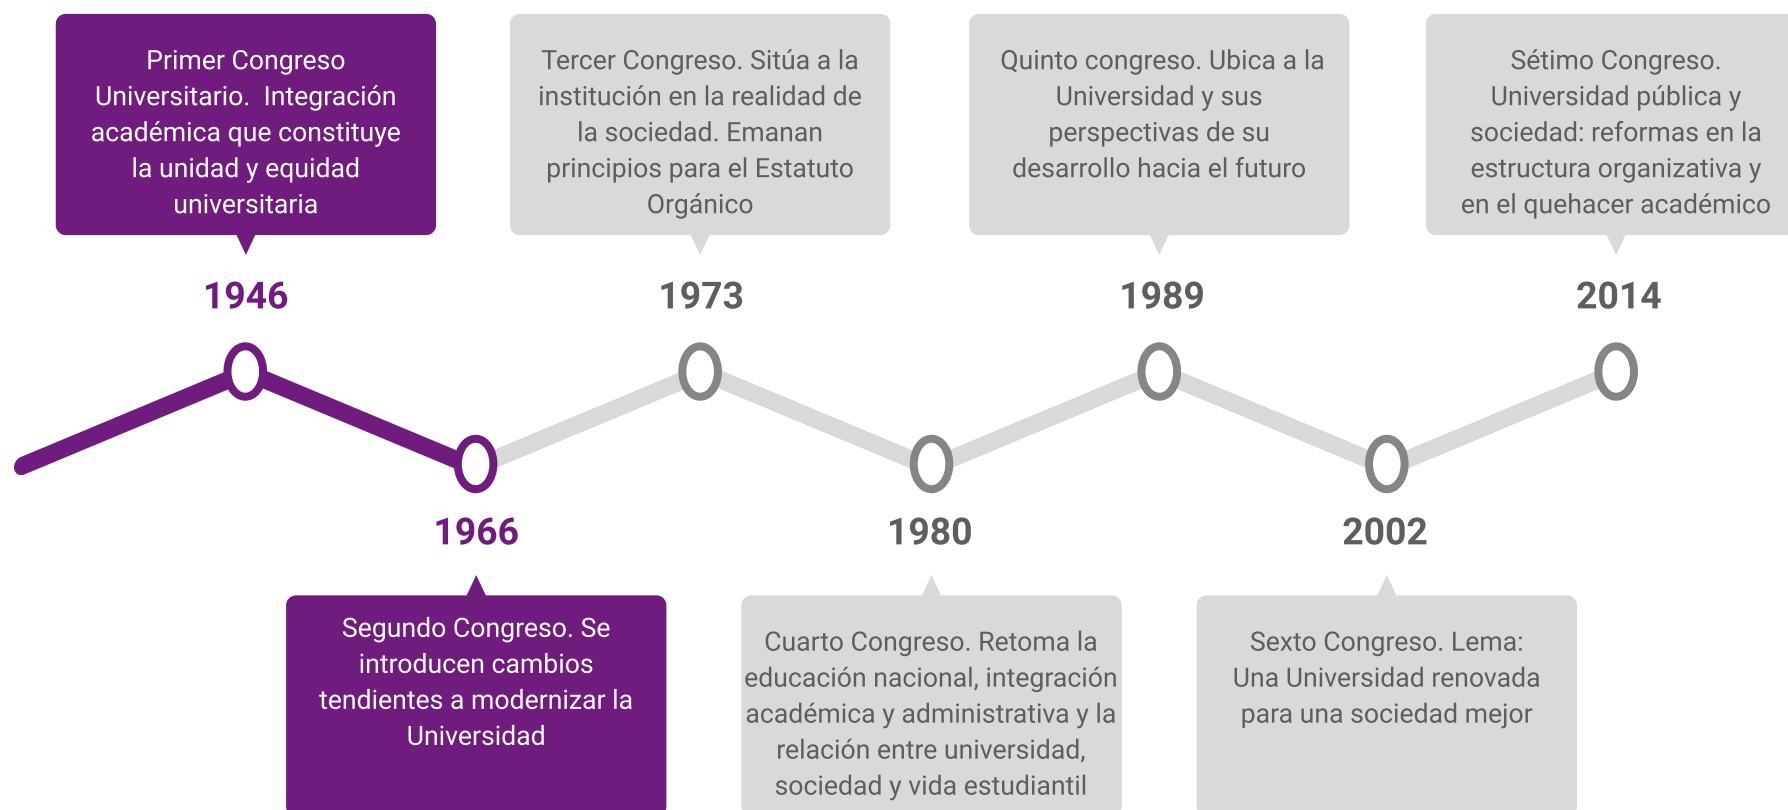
Primer Congreso Universitario. Integración académica que constituye la unidad y equidad universitaria

1946

Tercer Congreso. Sitúa a la institución en la realidad de la sociedad. Emanan principios para el Estatuto Orgánico

1973

Quinto congreso. Ubica a la Universidad y sus perspectivas de su desarrollo hacia el futuro

1989

Sétimo Congreso. Universidad pública y sociedad: reformas en la estructura organizativa y en el quehacer académico

2014

1966

Segundo Congreso. Se introducen cambios tendientes a modernizar la Universidad

1980

Cuarto Congreso. Retoma la educación nacional, integración académica y administrativa y la relación entre universidad, sociedad y vida estudiantil

2002

Sexto Congreso. Lema: Una Universidad renovada para una sociedad mejor